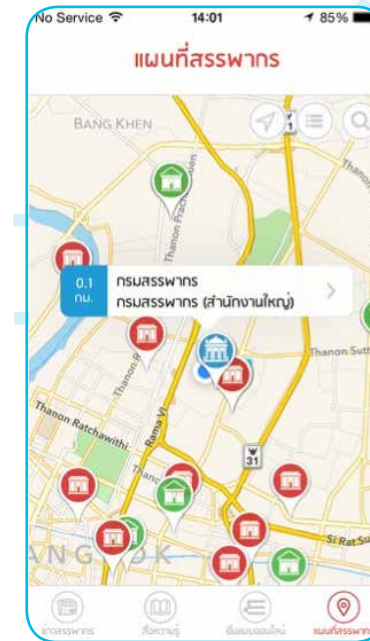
No Service 14:01 85%

แผนที่สรรพากร

BANG KHEN

Thanon Prachachuen

0.1 กม.

กรมสรรพากร

กรมสรรพากร (สำนักงานใหญ่)

Thanon Sut

Thanon Ratchawithi

Rama VI

31

Si Rat Su

ANGKOK

ข่าวสรรพากร

คลังความรู้

ยื่นแบบออนไลน์

แผนที่สรรพากร